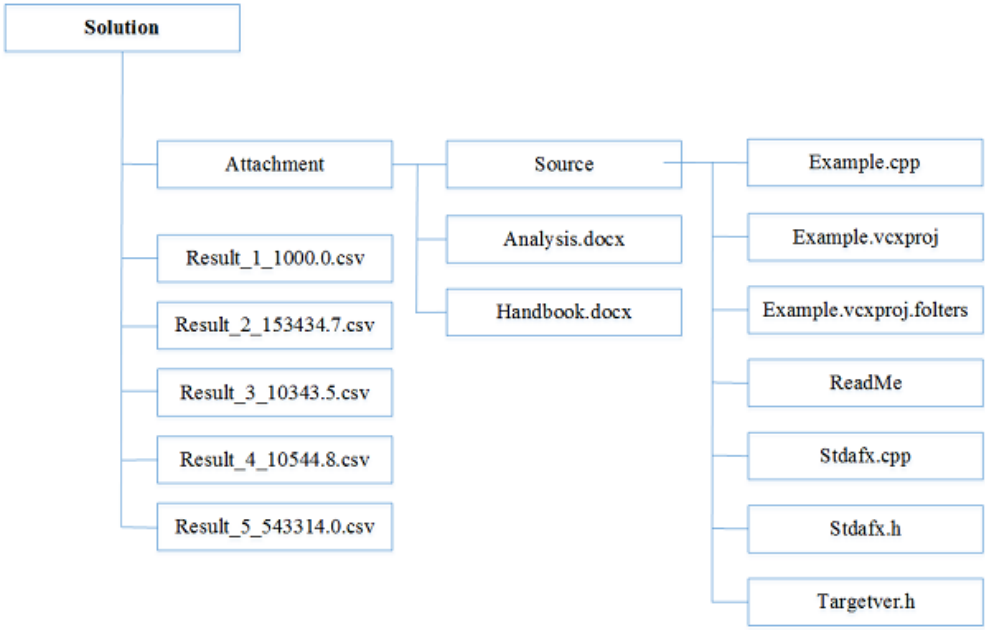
Solution

Attachment

Source

Example.cpp

Example.vcxproj

Example.vcxproj.folters

ReadMe

Stdafx.cpp

Stdafx.h

Targetver.h

Analysis.docx

Handbook.docx

Result_1_1000.0.csv

Result_2_153434.7.csv

Result_3_10343.5.csv

Result_4_10544.8.csv

Result_5_543314.0.csv